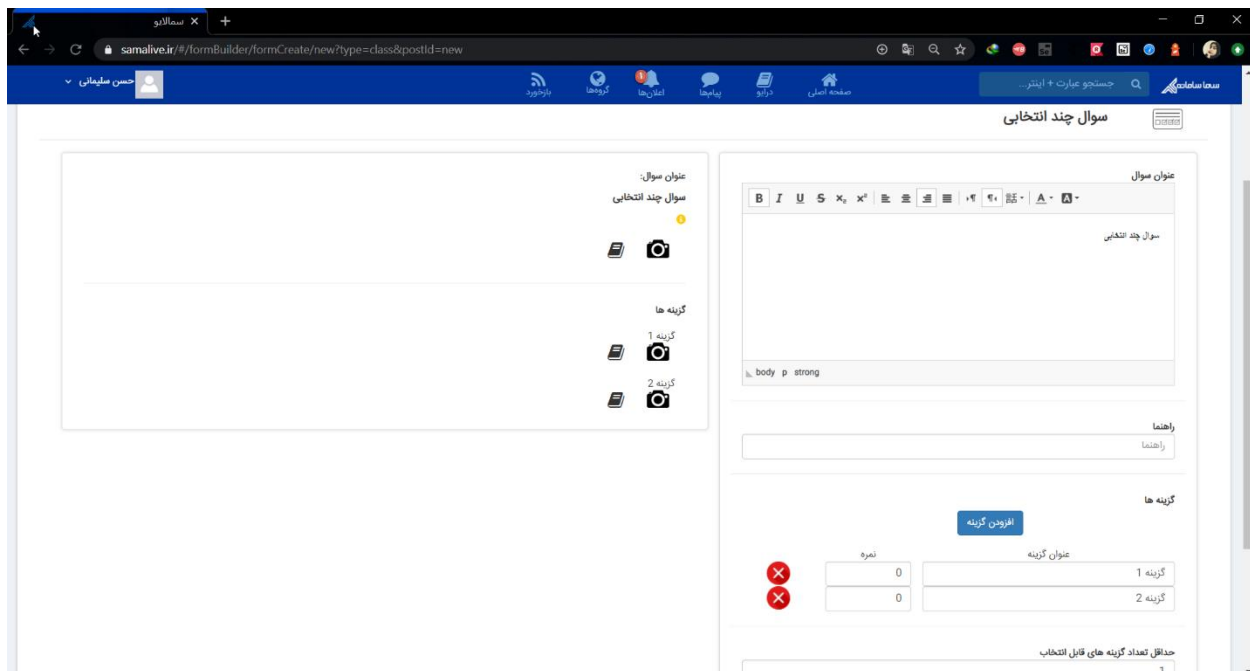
سمالایو ×
samalive.ir/#/formBuilder/formCreate/new?type=class&postId=new

سماسامانه
جستجو عبارت + اینتر...
صفحه اصلی
درایو
پیام‌ها
اعلان‌ها
گروه‌ها
بازخورد
حسن سلیمانی

سوال چند انتخابی

عنوان سوال
B I U S $x_2$ $x^2$
سوال چند انتخابی
body p strong

راهنما
راهنما

گزینه ها
افزودن گزینه
عنوان گزینه
نمره
| گزینه 1 | 0 |
|---|---|
| گزینه 2 | 0 |

حداقل تعداد گزینه های قابل انتخاب

عنوان سوال:
سوال چند انتخابی

گزینه ها
گزینه 1
گزینه 2